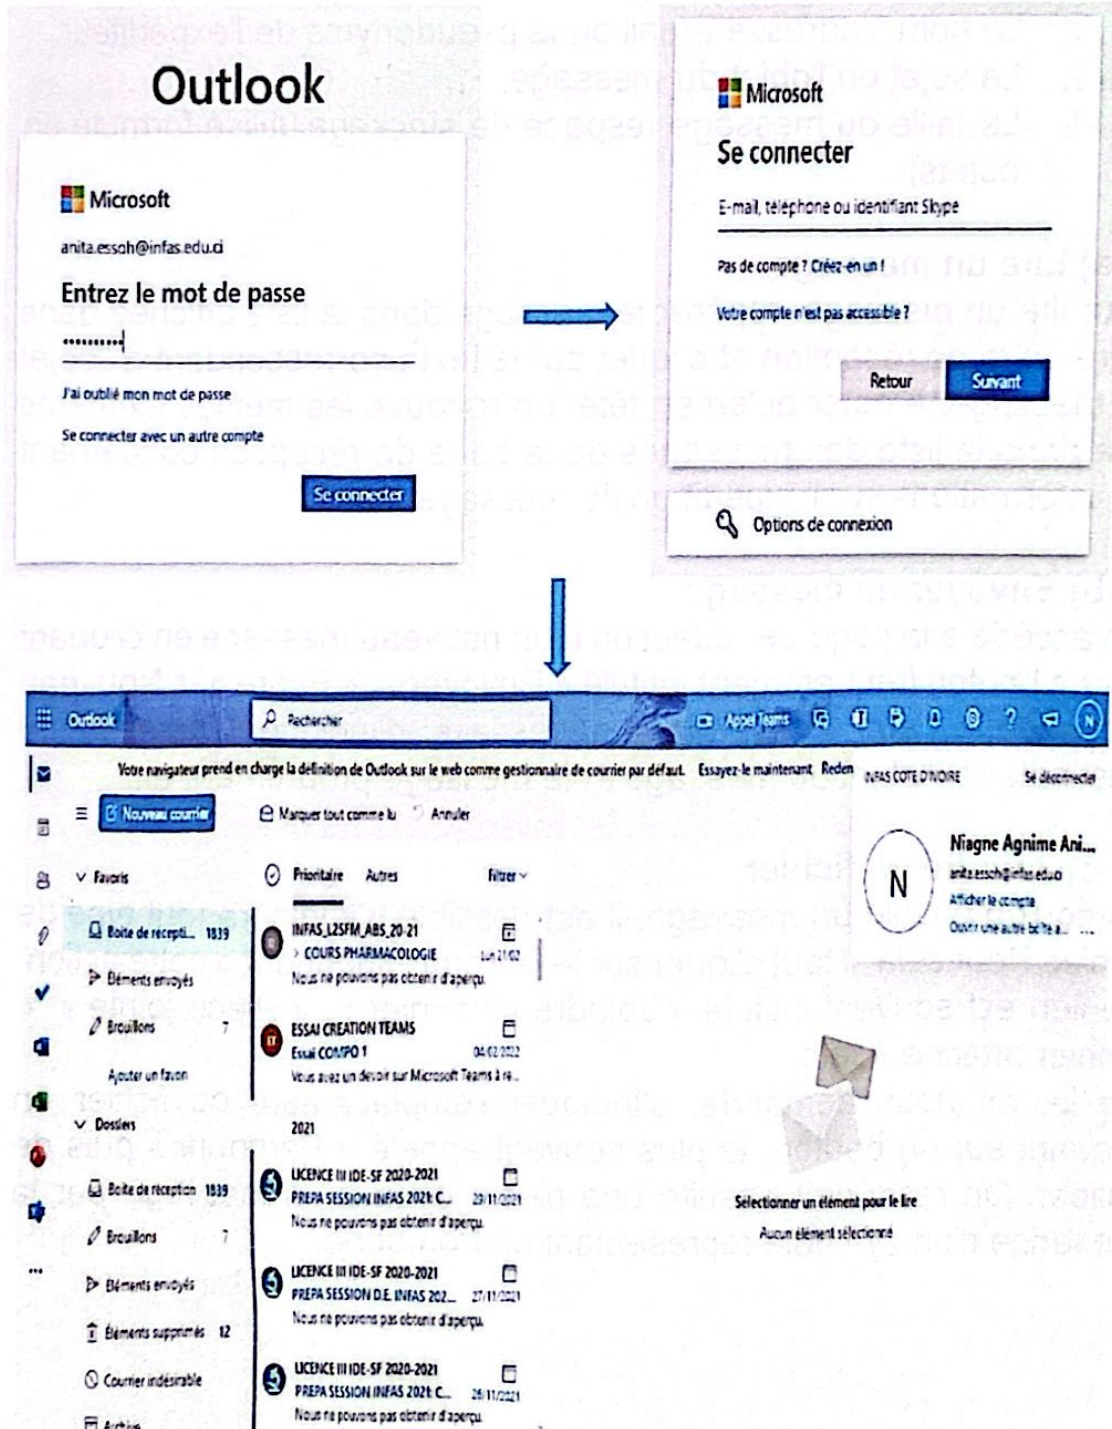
Outlook

Microsoft
anita.essoh@infas.edu.ci
Entrez le mot de passe
••••••••••
J'ai oublié mon mot de passe
Se connecter avec un autre compte
Se connecter

Microsoft
Se connecter
E-mail, téléphone ou identifiant Skype
Pas de compte ? Créez-en un !
Votre compte n'est pas accessible ?
Retour
Suivant

Options de connexion

Outlook
Rechercher
Appel Teams
N

Votre navigateur prend en charge la définition de Outlook sur le web comme gestionnaire de courrier par défaut. Essayez-le maintenant Redem
INFAS COTE D'IVOIRE
Se déconnecter

Nouveau courrier
Marquer tout comme lu
Annuler

Niagne Agnime Ani...
anita.essoh@infas.edu.ci
Afficher le compte
Ouvrir une autre boîte a...

Favoris
Boîte de récepti... 1839
Éléments envoyés
Brouillons 7
Ajouter un favori
Dossiers
Boîte de réception 1839
Brouillons 7
Éléments envoyés
Éléments supprimés 12
Courrier indésirable
Archive

Prioritaire
Autres
Filtrer

INFAS_L2SFM_ABS_20-21
› COURS PHARMACOLOGIE Lun 21/02
Nous ne pouvons pas obtenir d'aperçu

ESSAI CREATION TEAMS
Essai COMPO 1 04/02/2022
Vous avez un devoir sur Microsoft Teams à re...

2021

LICENCE III IDE-SF 2020-2021
PREPA SESSION INFAS 2021: C... 29/11/2021
Nous ne pouvons pas obtenir d'aperçu

LICENCE III IDE-SF 2020-2021
PREPA SESSION D.E. INFAS 202... 27/11/2021
Nous ne pouvons pas obtenir d'aperçu

LICENCE III IDE-SF 2020-2021
PREPA SESSION INFAS 2021: C... 26/11/2021
Nous ne pouvons pas obtenir d'aperçu

Sélectionner un élément pour le lire
Aucun élément sélectionné